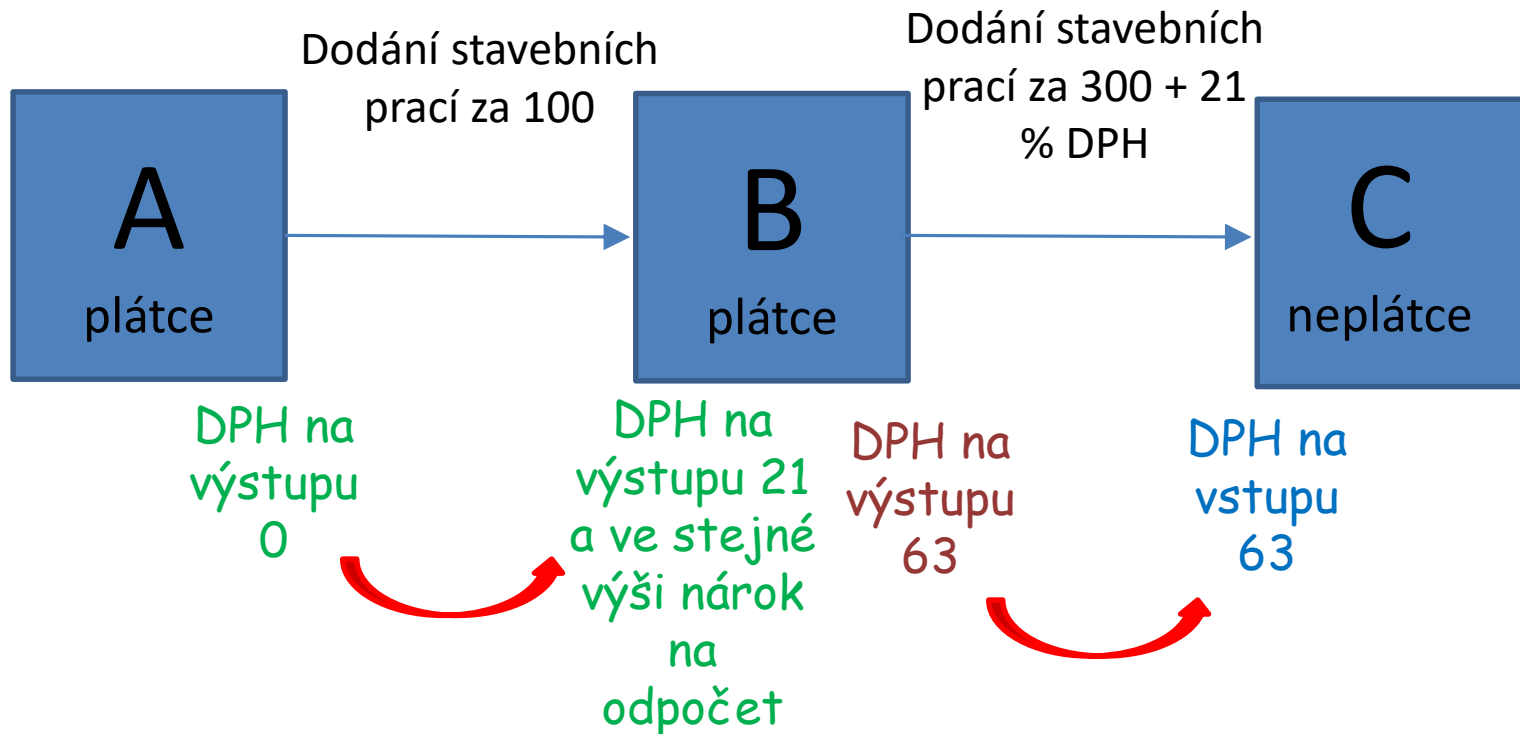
A
plátce

Dodání stavebních prací za 100

B
plátce

Dodání stavebních prací za 300 + 21 % DPH

C
neplátce

DPH na výstupu 0

DPH na výstupu 21 a ve stejné výši nárok na odpočet

DPH na výstupu 63

DPH na vstupu 63